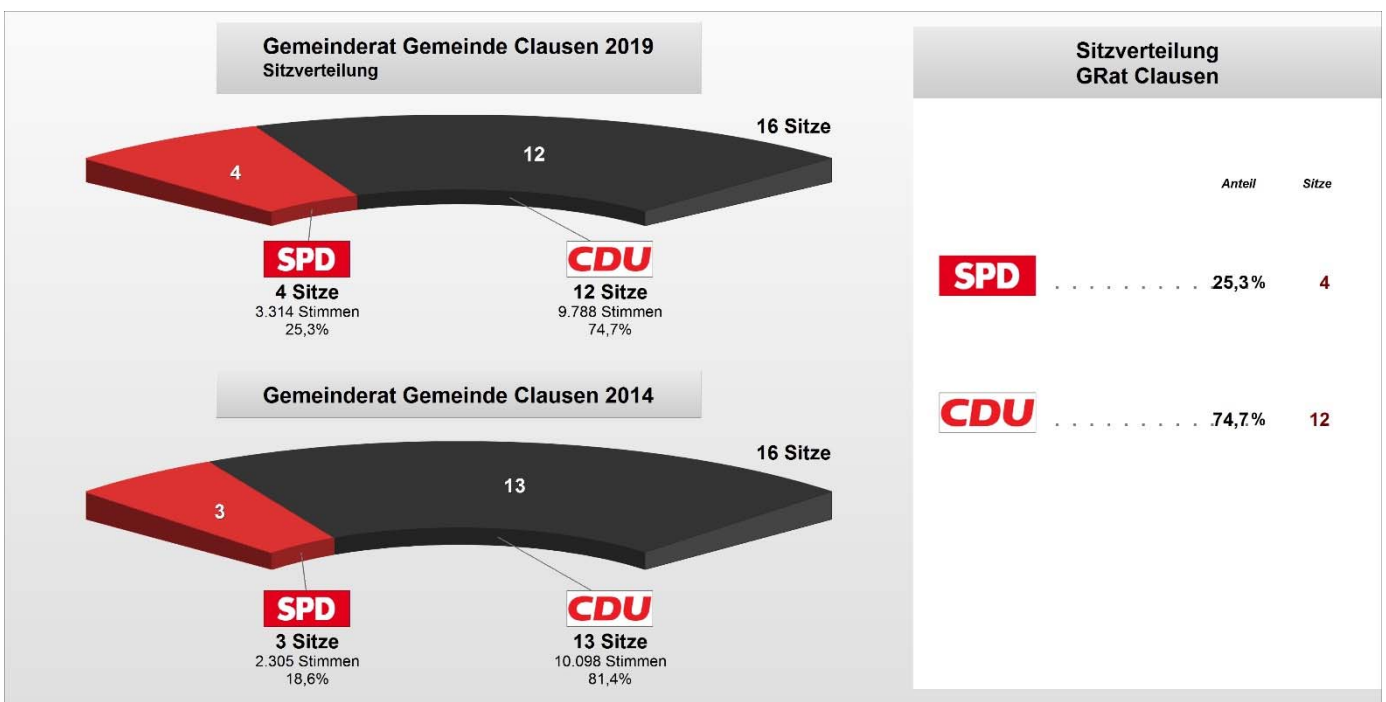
Gemeinderat Gemeinde Clausen 2019
Sitzverteilung

16 Sitze

4

12

SPD
4 Sitze
3.314 Stimmen
25,3%

CDU
12 Sitze
9.788 Stimmen
74,7%

Gemeinderat Gemeinde Clausen 2014

16 Sitze

3

13

SPD
3 Sitze
2.305 Stimmen
18,6%

CDU
13 Sitze
10.098 Stimmen
81,4%

Sitzverteilung
GRat Clausen

| | Anteil | Sitze |
|---|---|---|
| SPD | 25,3% | 4 |
| CDU | 74,7% | 12 |